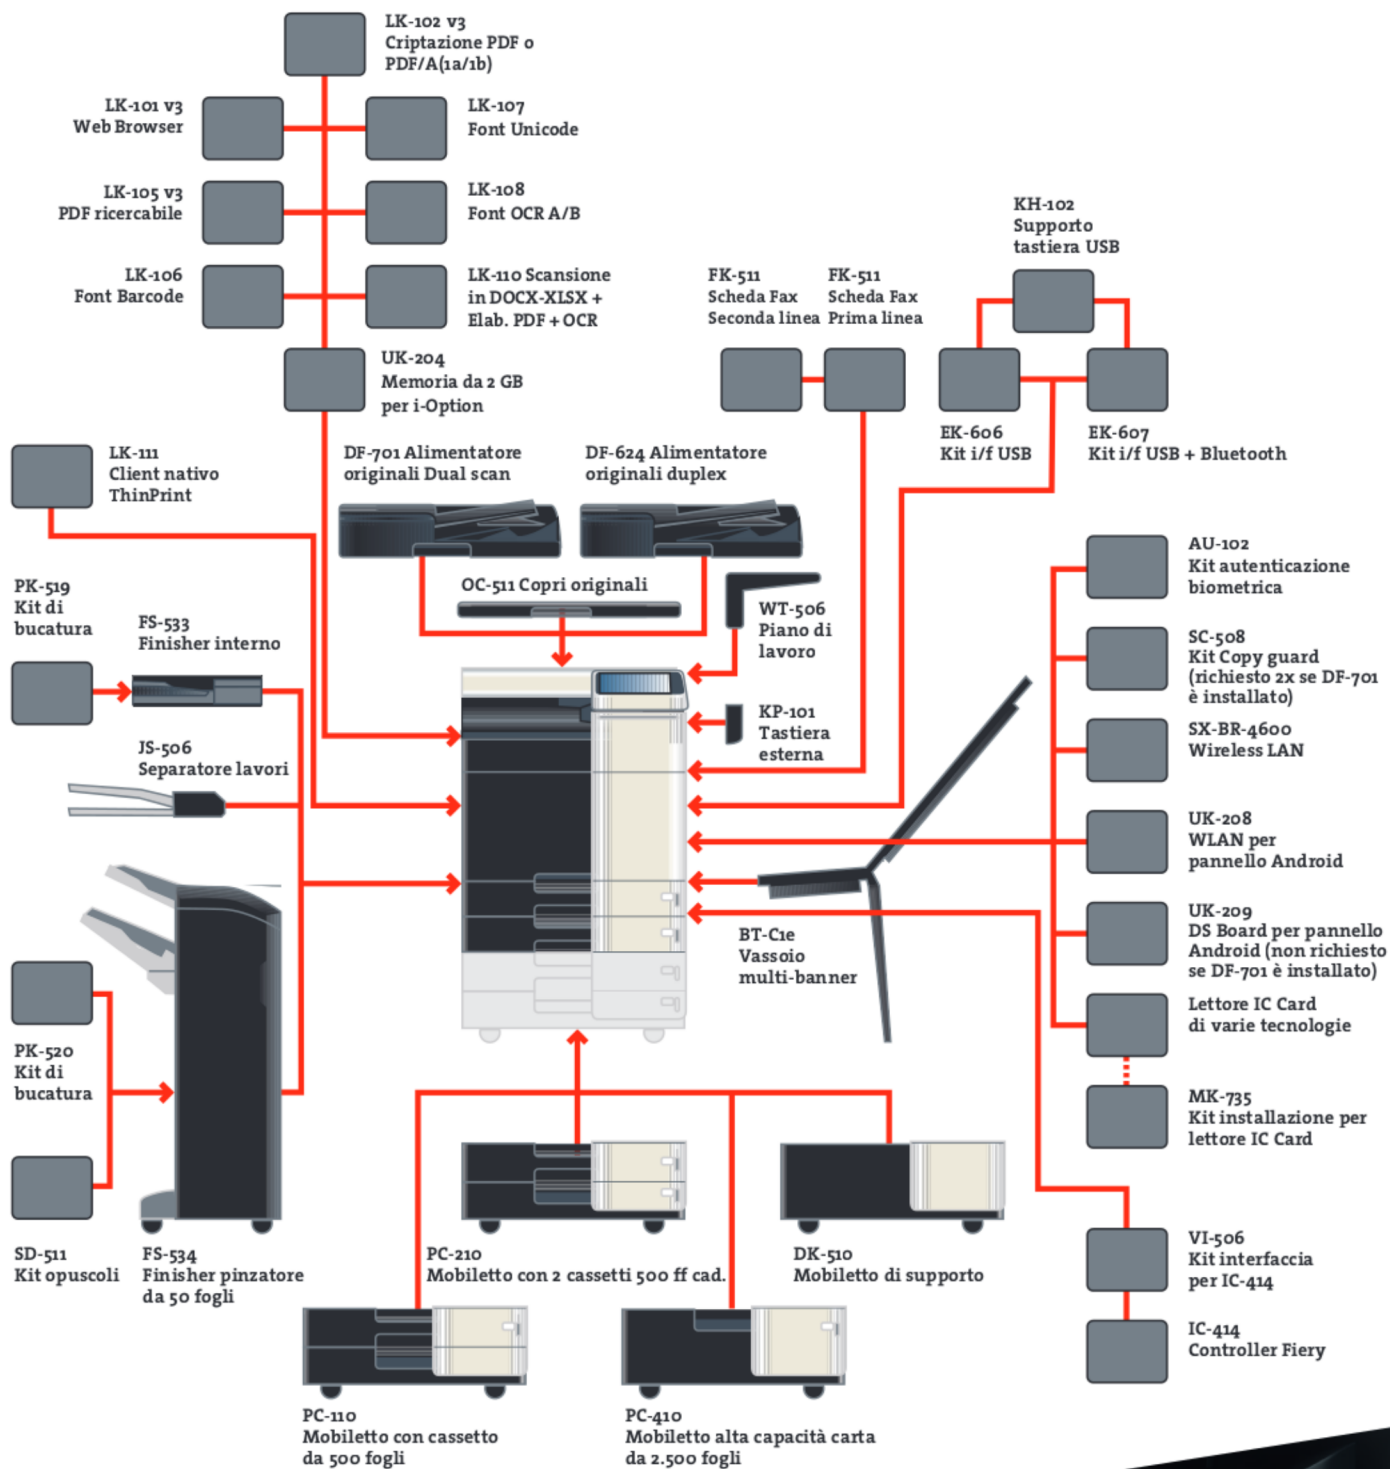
LK-102 v3
Criptazione PDF o PDF/A(1a/1b)

LK-101 v3
Web Browser

LK-107
Font Unicode

LK-105 v3
PDF ricercabile

LK-108
Font OCR A/B

KH-102
Supporto tastiera USB

LK-106
Font Barcode

LK-110 Scansione in DOCX-XLSX + Elab. PDF + OCR

FK-511
Scheda Fax
Seconda linea

FK-511
Scheda Fax
Prima linea

UK-204
Memoria da 2 GB per i-Option

EK-606
Kit i/f USB

EK-607
Kit i/f USB + Bluetooth

LK-111
Client nativo ThinPrint

DF-701 Alimentatore originali Dual scan

DF-624 Alimentatore originali duplex

AU-102
Kit autenticazione biometrica

PK-519
Kit di bucatura

FS-533
Finisher interno

OC-511 Copri originali

WT-506
Piano di lavoro

SC-508
Kit Copy guard (richiesto 2x se DF-701 è installato)

KP-101
Tastiera esterna

SX-BR-4600
Wireless LAN

JS-506
Separatore lavori

UK-208
WLAN per pannello Android

UK-209
DS Board per pannello Android (non richiesto se DF-701 è installato)

BT-C1e
Vassoio multi-banner

PK-520
Kit di bucatura

Lettore IC Card di varie tecnologie

MK-735
Kit installazione per lettore IC Card

SD-511
Kit opuscoli

FS-534
Finisher pinzatore da 50 fogli

PC-210
Mobiletto con 2 cassetti 500 ff cad.

DK-510
Mobiletto di supporto

VI-506
Kit interfaccia per IC-414

IC-414
Controller Fiery

PC-110
Mobiletto con cassetto da 500 fogli

PC-410
Mobiletto alta capacità carta da 2.500 fogli